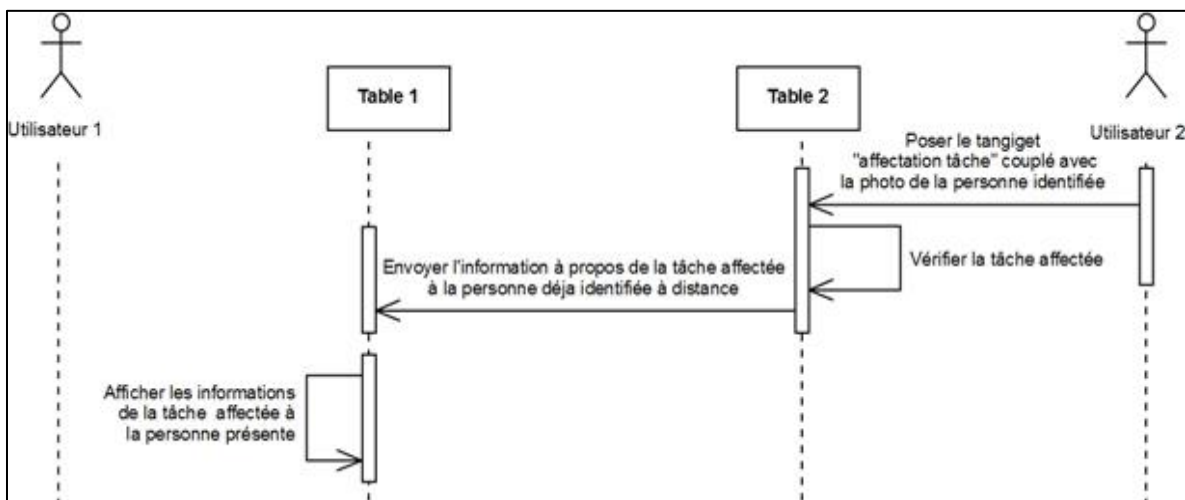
Utilisateur 1

Table 1

Table 2

Utilisateur 2

Poser le tangiget "affectation tâche" couplé avec la photo de la personne identifiée

Vérifier la tâche affectée

Envoyer l'information à propos de la tâche affectée à la personne déja identifiée à distance

Afficher les informations de la tâche affectée à la personne présente